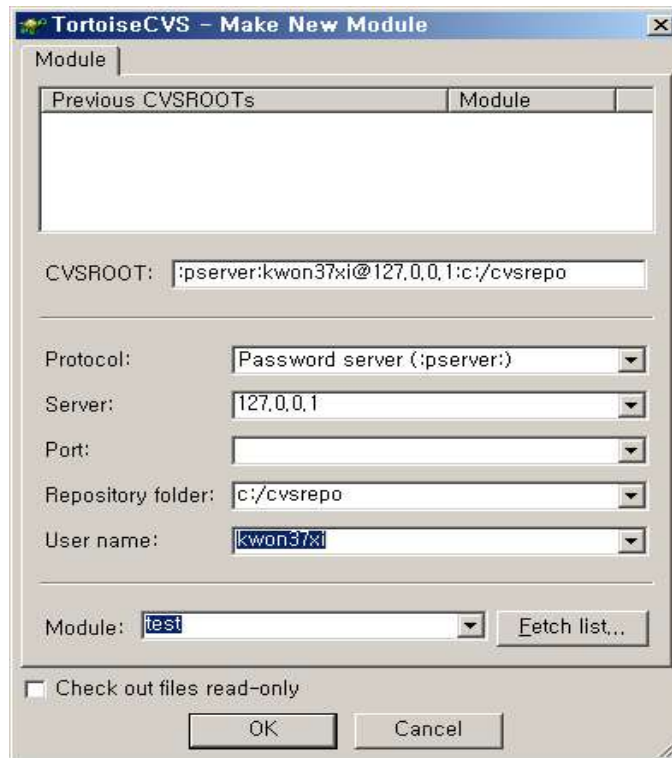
TortoiseCVS - Make New Module

Module

| Previous CVSROOTs | Module |
|---|---|

CVSROOT: :pserver:kwon37xi@127.0.0.1:c:/cvsrepo

Protocol: Password server (:pserver:)

Server: 127.0.0.1

Port:

Repository folder: c:/cvsrepo

User name: kwon37xi

Module: test

Fetch list...

Check out files read-only

OK

Cancel